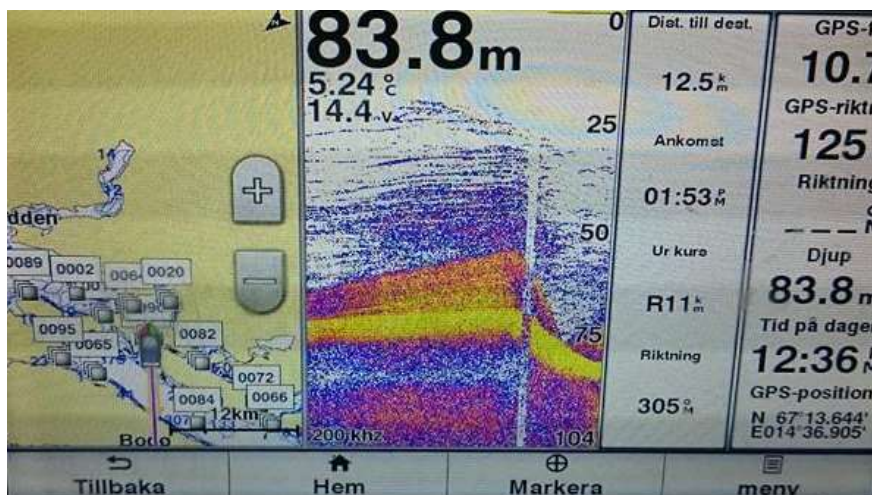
dden
0089 0002 0064 0020
0095
0065
0082
0072
0084 0066
12km
Bodø
83.8m
5.24 °C
14.4 v
0
25
50
75
104
200 khz
Dist. till dest.
12.5 km
Ankomst
01:53 PM
Ur kurs
R11 km
Riktning
305 °M
GPS-f
10.7
GPS-riktn
125
Riktning
Djup
83.8 m
Tid på dagen
12:36
GPS-position
N 67°13.644'
E014°36.905'
Tillbaka
Hem
Markera
meny